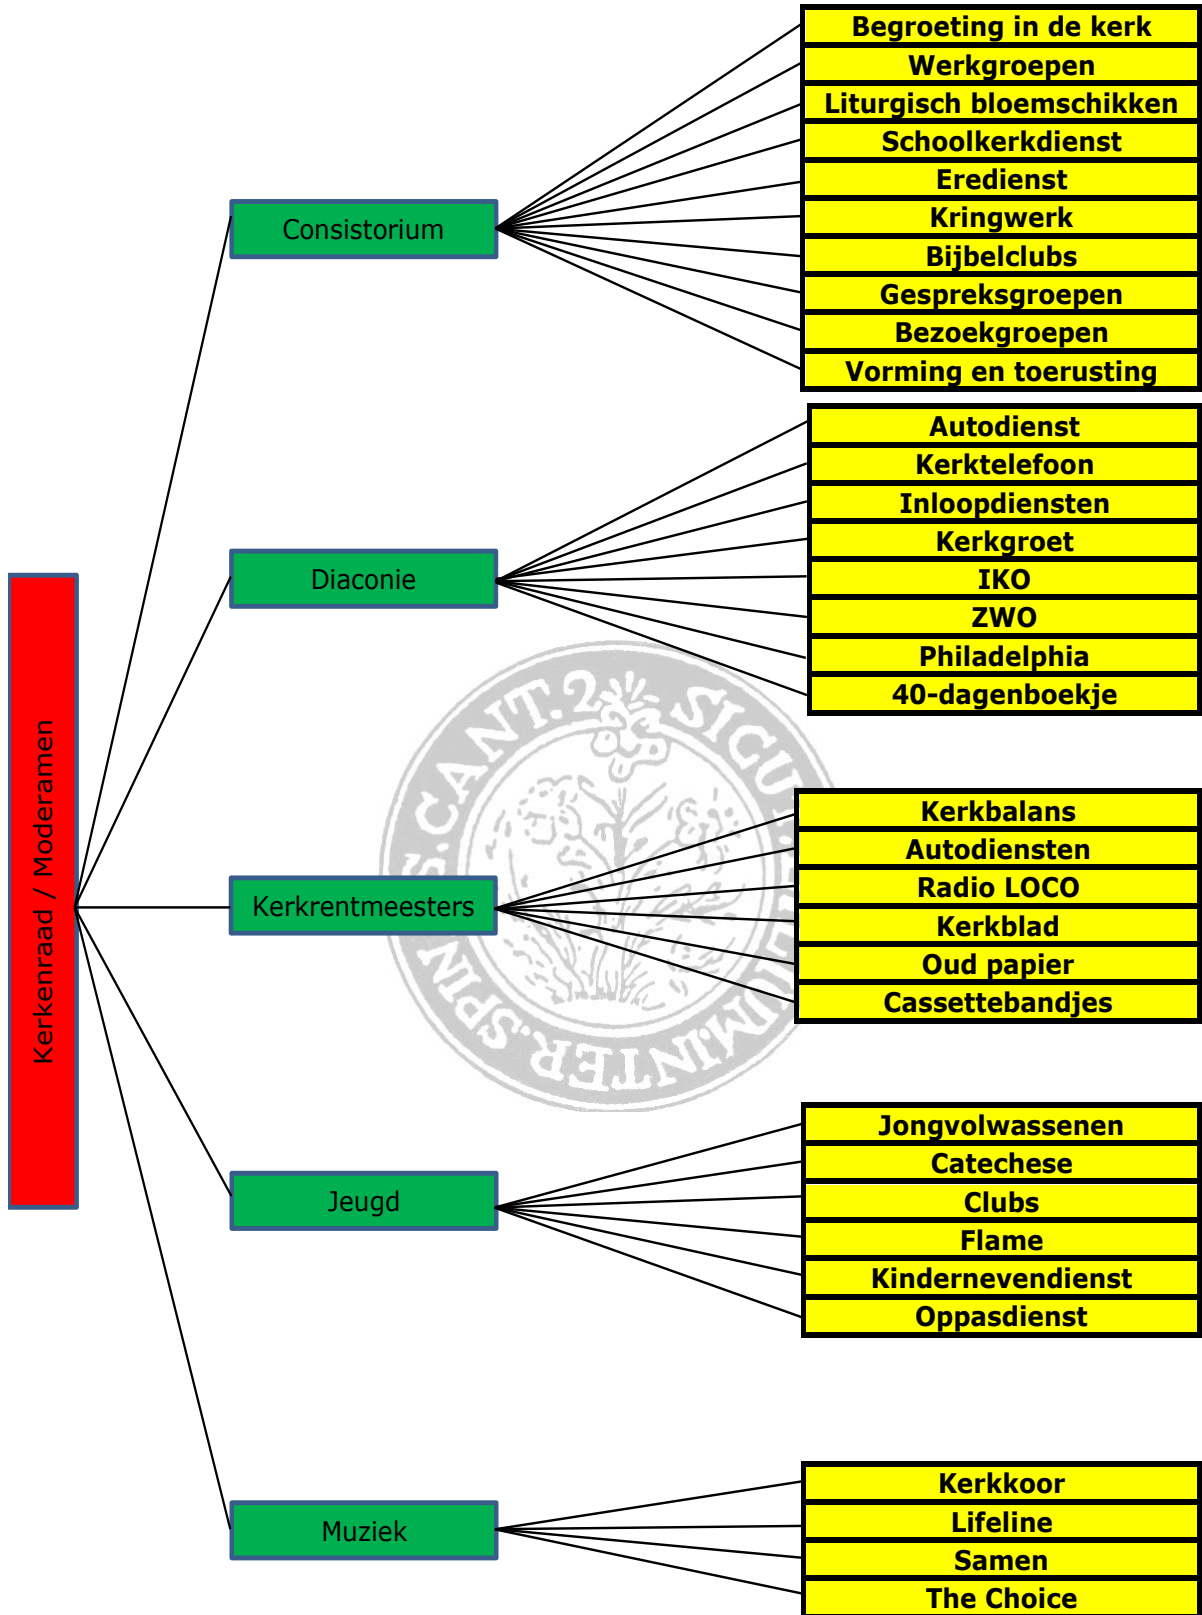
Kerkenraad / Moderamen

Consistorium

Begroeting in de kerk
Werkgroepen
Liturgisch bloemschikken
Schoolkerkdienst
Eredienst
Kringwerk
Bijbelclubs
Gespreksgroepen
Bezoekgroepen
Vorming en toerusting

Diaconie

Autodienst
Kerktelefoon
Inloopdiensten
Kerkgroet
IKO
ZWO
Philadelphia
40-dagenboekje

Kerkrentmeesters

Kerkbalans
Autodiensten
Radio LOCO
Kerkblad
Oud papier
Cassettebandjes

Jeugd

Jongvolwassenen
Catechese
Clubs
Flame
Kindernevendienst
Oppasdienst

Muziek

Kerkkoor
Lifeline
Samen
The Choice

S.CANT.2. SICUT LILIUM INTER SPINAS